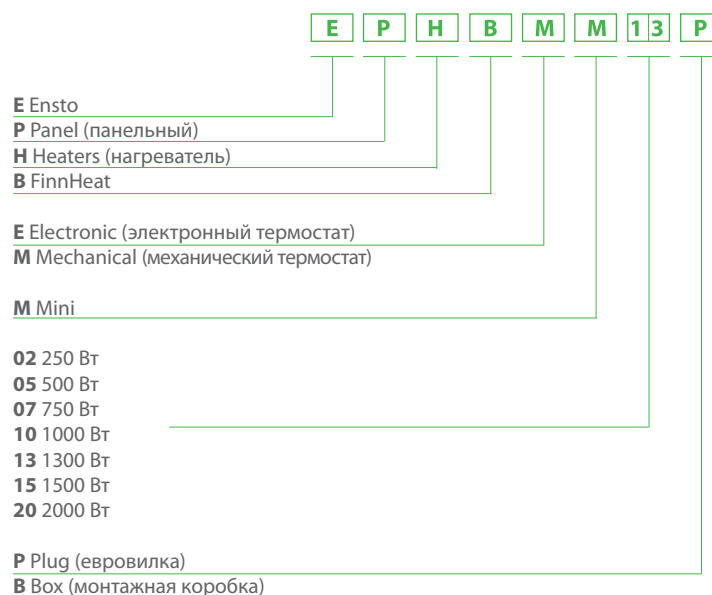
E P H B M M 1 3 P

**E** Ensto
**P** Panel (панельный)
**H** Heaters (нагреватель)
**B** FinnHeat

**E** Electronic (электронный термостат)
**M** Mechanical (механический термостат)

**M** Mini

**02** 250 Вт
**05** 500 Вт
**07** 750 Вт
**10** 1000 Вт
**13** 1300 Вт
**15** 1500 Вт
**20** 2000 Вт

**P** Plug (евровилка)
**B** Box (монтажная коробка)